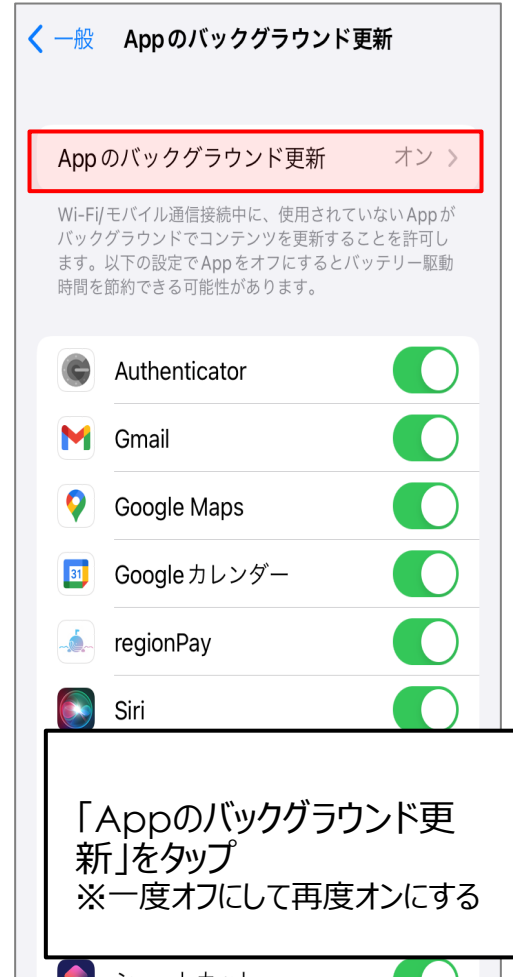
< 一般 Appのバックグラウンド更新

Appのバックグラウンド更新 オン >

Wi-Fi/モバイル通信接続中に、使用されていないAppがバックグラウンドでコンテンツを更新することを許可します。以下の設定でAppをオフにするとバッテリー駆動時間を節約できる可能性があります。

Authenticator

Gmail

Google Maps

31

Googleカレンダー

regionPay

Siri

「Appのバックグラウンド更新」をタップ
※一度オフにして再度オンにする

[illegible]